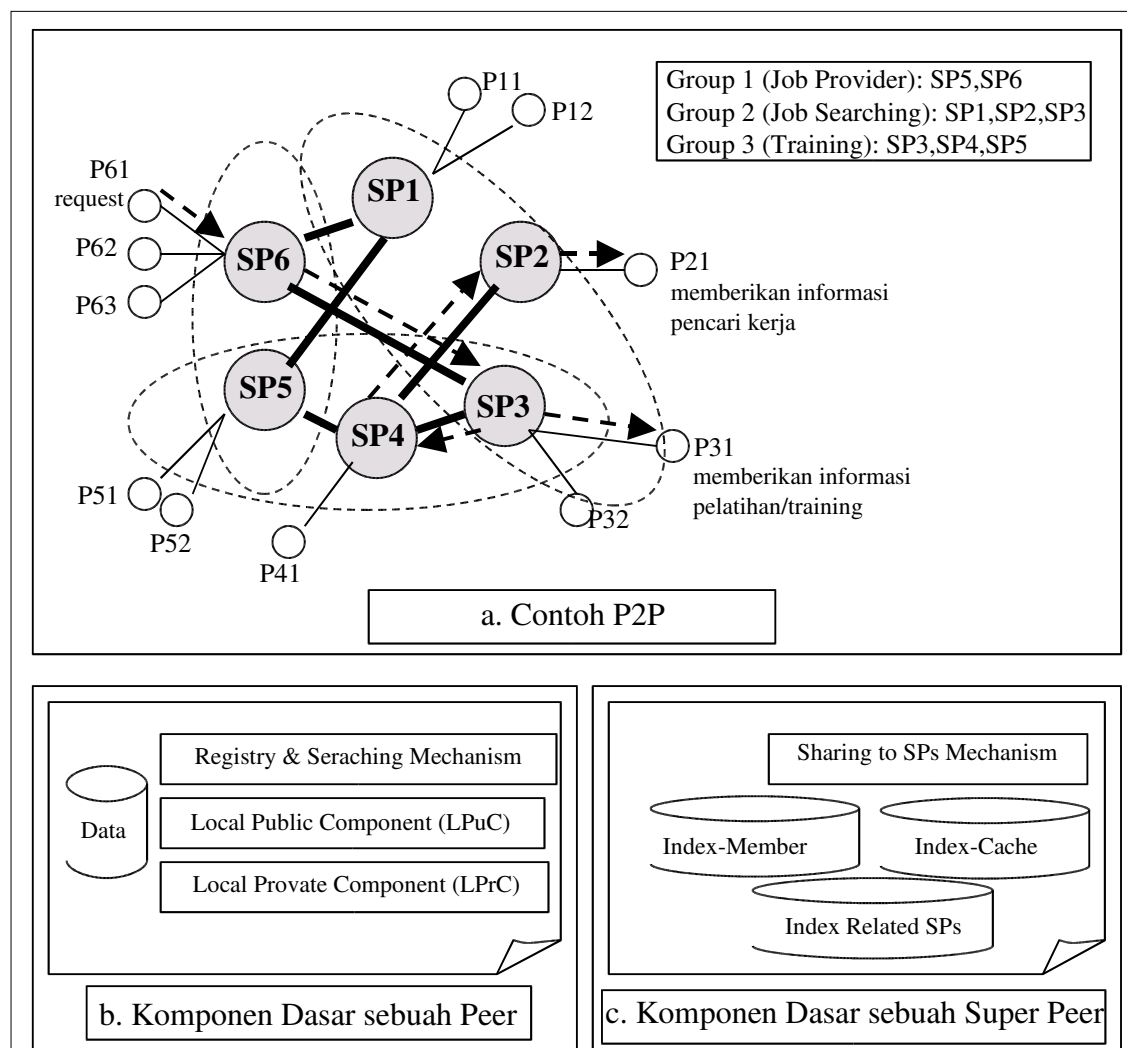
Group 1 (Job Provider): SP5,SP6
Group 2 (Job Searching): SP1,SP2,SP3
Group 3 (Training): SP3,SP4,SP5

P11
P12
P61
request
P62
P63
SP1
SP6
SP2
P21
memberikan informasi pencari kerja
SP5
SP4
SP3
P31
memberikan informasi pelatihan/training
P51
P52
P41
P32

a. Contoh P2P

Data
Registry & Seraching Mechanism
Local Public Component (LPuC)
Local Provate Component (LPrC)

b. Komponen Dasar sebuah Peer

Sharing to SPs Mechanism
Index-Member
Index-Cache
Index Related SPs

c. Komponen Dasar sebuah Super Peer